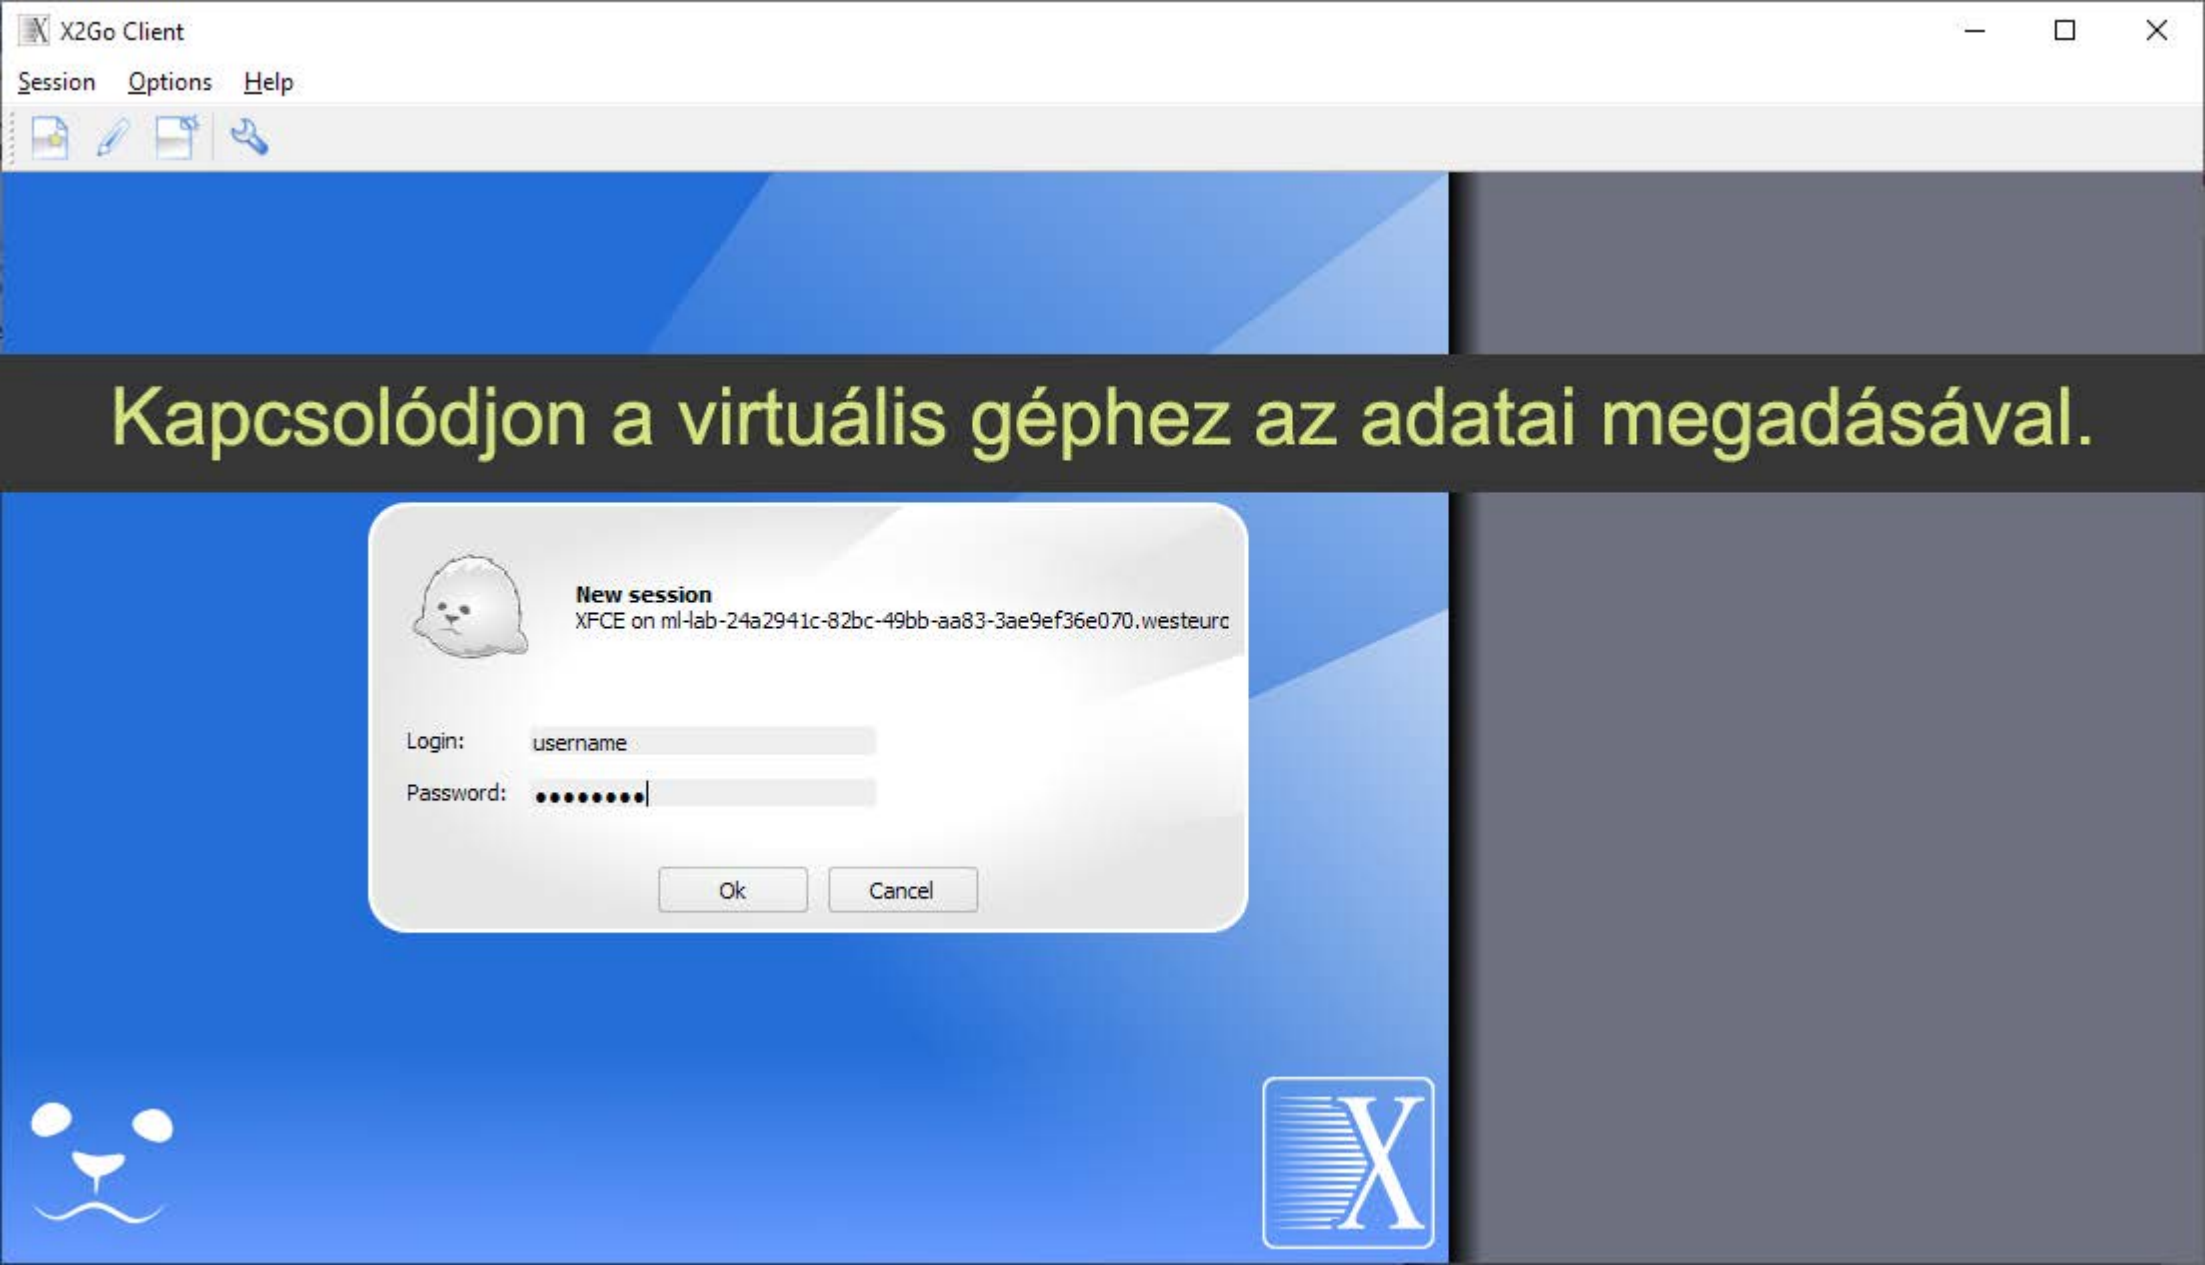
X2Go Client

Session Options Help

Kapcsolódjon a virtuális géphez az adatai megadásával.

New session
XFCE on ml-lab-24a2941c-82bc-49bb-aa83-3ae9ef36e070.westeurc

Login: username

Password: ••••••••

Ok Cancel